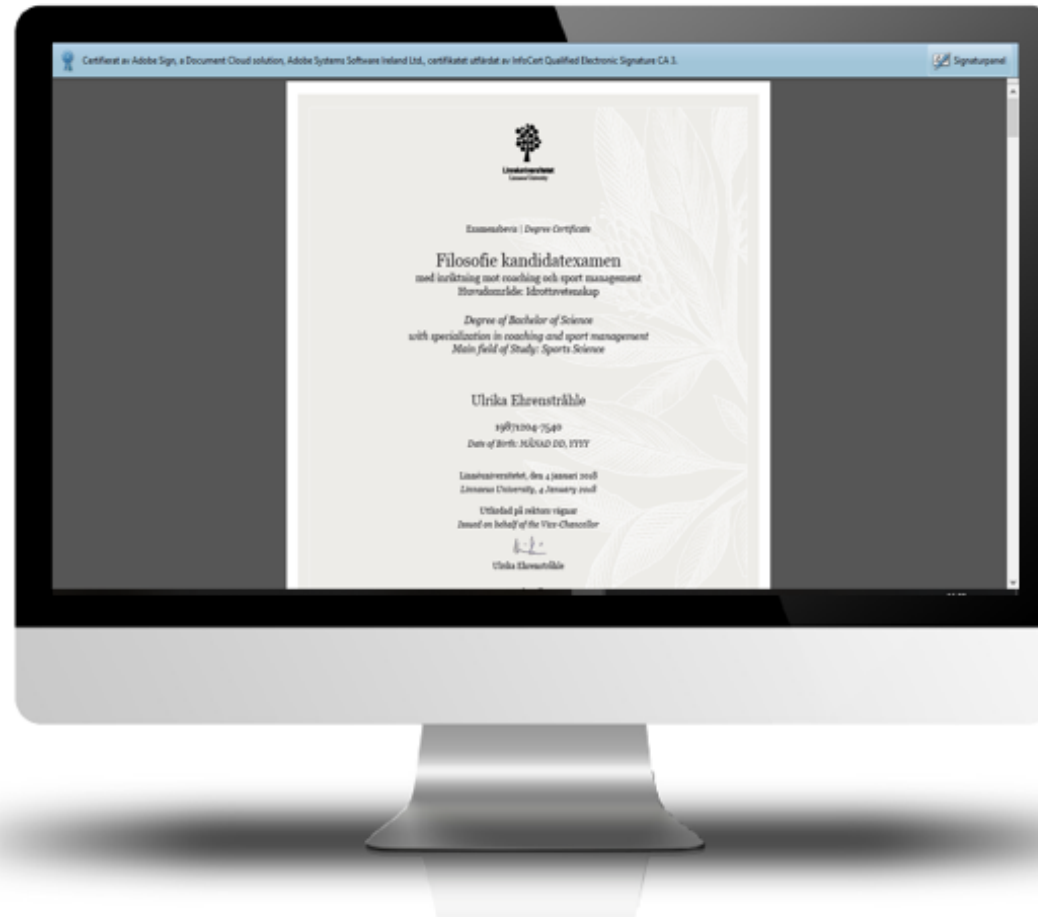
Certifierat av Adobe Sign, a Document Cloud solution, Adobe Systems Software Ireland Ltd., certifikatet utfärdat av InfoCert Qualified Electronic Signature CA 3.

Signaturpanel

Linnéuniversitetet
Linnaeus University

Examensbevis | Degree Certificate

Filosofie kandidatexamen
med inriktning mot coaching och sport management
Huvudområde: Idrottsvetenskap

Degree of Bachelor of Science
with specialization in coaching and sport management
Main field of Study: Sports Science

Ulrika Ehrenstråhle

19871204-7540
Date of Birth: MÅNAD DD, YYYY

Linnéuniversitetet, den 4 januari 2018
Linnaeus University, 4 January 2018

Utfärdad på rektors vägnar
Issued on behalf of the Vice-Chancellor

Ulrika Ehrenstråhle